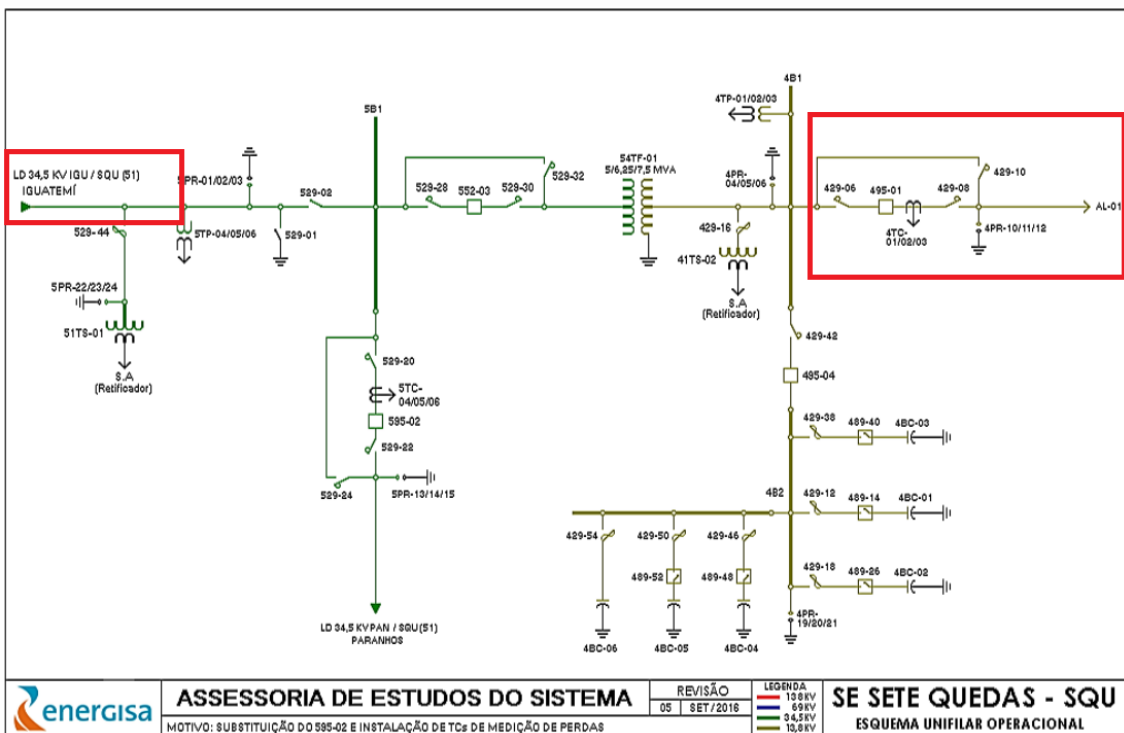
LD 34,5 KV IGU / SQU (51)
IGUATEMÍ

5PR-01/02/03
5TP-04/05/06
529-44
5PR-22/23/24
51TS-01
S.A
(Retificador)

529-02
529-01
5B1
529-28
552-03
529-30
529-32
529-20
5TC-04/05/06
595-02
529-22
529-24
5PR-13/14/15
LD 34,5 KV PAN / SQU(51)
PARANHOS

54TF-01
5/6,25/7,5 MVA
4TP-01/02/03
4B1
4PR-04/05/06
429-16
41TS-02
S.A
(Retificador)

429-06
495-01
429-08
429-10
4TC-01/02/03
4PR-10/11/12
AL-01

429-42
495-04
429-38
489-40
4BC-03
4B2
429-12
489-14
4BC-01
429-18
489-26
4BC-02
4PR-19/20/21
429-54
429-50
429-46
489-52
489-48
4BC-06
4BC-05
4BC-04

energisa
ASSESSORIA DE ESTUDOS DO SISTEMA
REVISÃO
05 SET / 2016
LEGENDA
138KV
69KV
34,5KV
13,8KV
SE SETE QUEDAS - SQU
ESQUEMA UNIFILAR OPERACIONAL
MOTIVO: SUBSTITUIÇÃO DO 595-02 E INSTALAÇÃO DE TCs DE MEDIÇÃO DE PERDAS